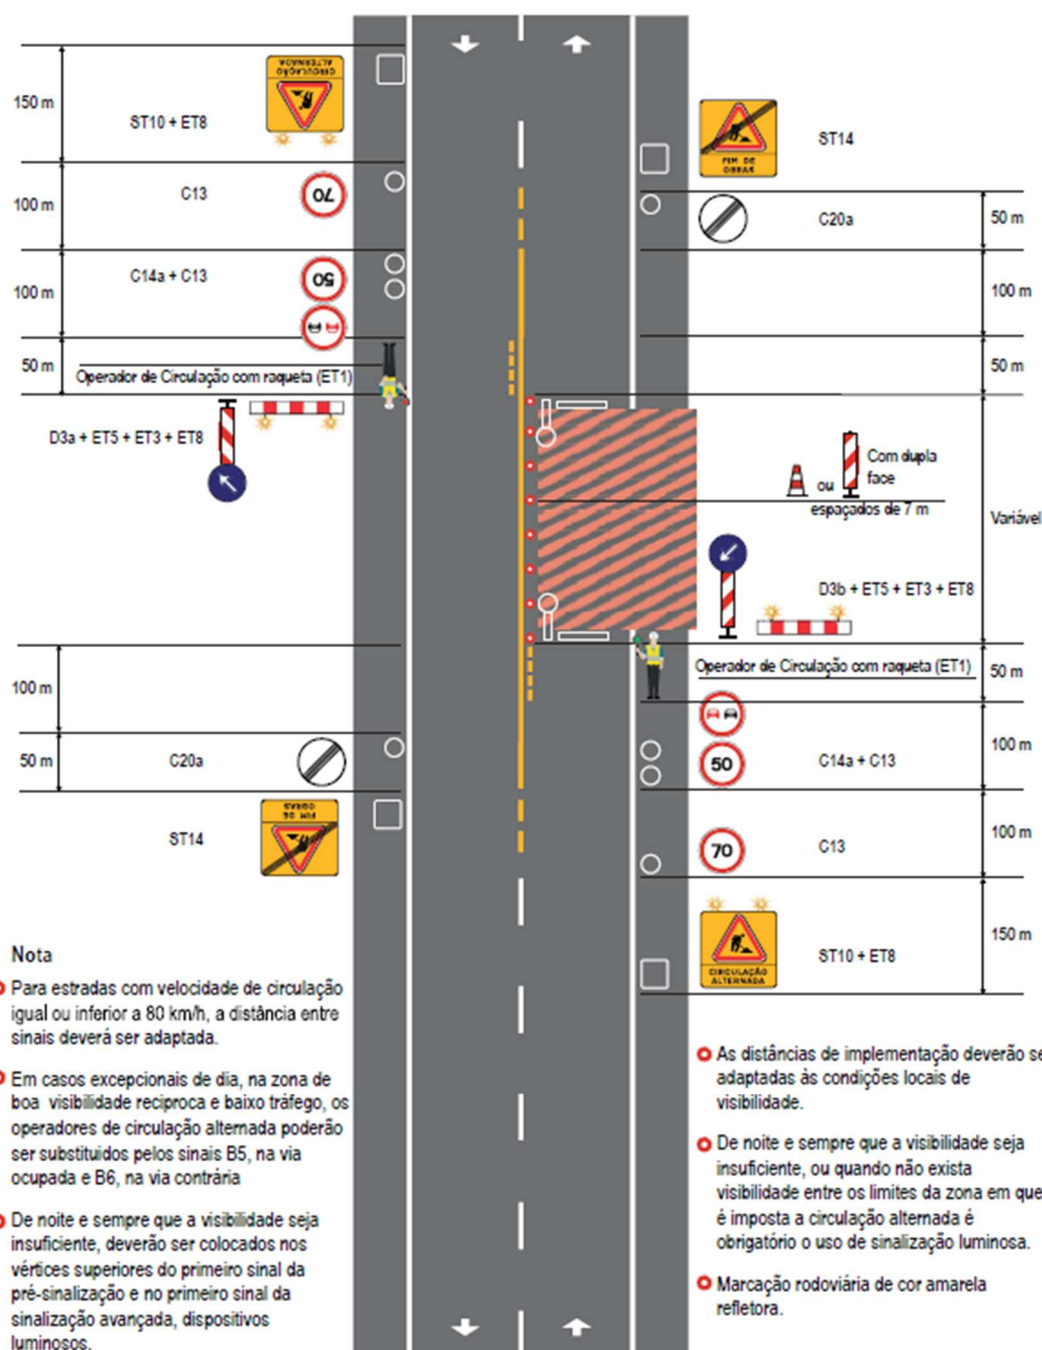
150 m

ST10 + ET8

CIRCULAÇÃO ALTERNADA

ST14

FIM DE OBRAS

100 m

C13

70

C20a

50 m

100 m

C14a + C13

50

100 m

50 m

Operador de Circulação com raqueta (ET1)

50 m

D3a + ET5 + ET3 + ET8

Com dupla face

ou

espaçados de 7 m

Variável

D3b + ET5 + ET3 + ET8

Operador de Circulação com raqueta (ET1)

50 m

100 m

100 m

50 m

C20a

C14a + C13

50

ST14

FIM DE OBRAS

100 m

70

C13

150 m

ST10 + ET8

CIRCULAÇÃO ALTERNADA

Nota

Para estradas com velocidade de circulação igual ou inferior a 80 km/h, a distância entre sinais deverá ser adaptada.

Em casos excepcionais de dia, na zona de boa visibilidade recíproca e baixo tráfego, os operadores de circulação alternada poderão ser substituídos pelos sinais B5, na via ocupada e B6, na via contrária

De noite e sempre que a visibilidade seja insuficiente, deverão ser colocados nos vértices superiores do primeiro sinal da pré-sinalização e no primeiro sinal da sinalização avançada, dispositivos luminosos.

As distâncias de implementação deverão se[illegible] adaptadas às condições locais de visibilidade.

De noite e sempre que a visibilidade seja insuficiente, ou quando não exista visibilidade entre os limites da zona em que é imposta a circulação alternada é obrigatório o uso de sinalização luminosa.

Marcação rodoviária de cor amarela refletora.